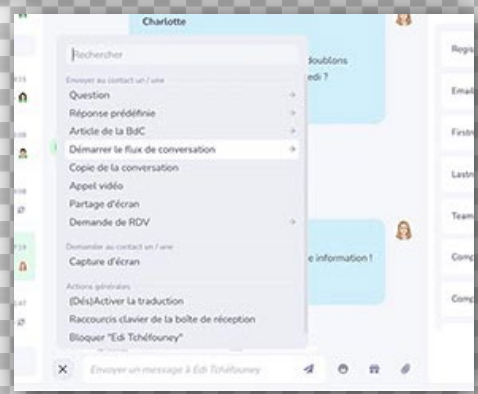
Charlotte

Rechercher

Envoyer au contact un / une
Question
Réponse prédéfinie
Article de la BdC
Démarrer le flux de conversation
Copie de la conversation
Appel vidéo
Partage d'écran
Demande de RDV

Demander au contact un / une
Capture d'écran

Actions générales
(Dés)Activer la traduction
Raccourcis clavier de la boîte de réception
Bloquer "Edi Tchéfouney"

doublons
edi ?

e information !

Regis
Email
Firstn
Lastn
Team
Comp
Comp

Envoyer un message à Edi Tchéfouney